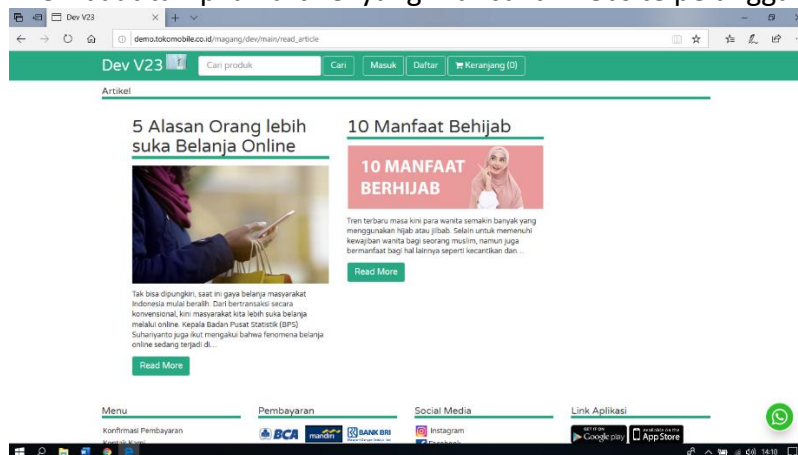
Dev V23

demo.tokomobile.co.id/magang/dev/main/read_article

Dev V23

Cari produk

Cari

Masuk

Daftar

Keranjang (0)

Artikel

5 Alasan Orang lebih suka Belanja Online

Tak bisa dipungkiri, saat ini gaya belanja masyarakat Indonesia mulai beralih. Dari bertransaksi secara konvensional, kini masyarakat kita lebih suka belanja melalui online. Kepala Badan Pusat Statistik (BPS) Suhariyanto juga ikut mengakui bahwa fenomena belanja online sedang terjadi di...

Read More

10 Manfaat Behijab

10 MANFAAT BERHIJAB

Tren terbaru masa kini para wanita semakin banyak yang menggunakan hijab atau jilbab. Selain untuk memenuhi kewajiban wanita bagi seorang muslim, namun juga bermanfaat bagi hal lainnya seperti kecantikan dan...

Read More

Menu

Konfirmasi Pembayaran

Kontak Kami

Pembayaran

BCA

mandiri

BANK BRI

Social Media

Instagram

Facebook

Link Aplikasi

GET IT ON Google play

Available on the App Store

14:10